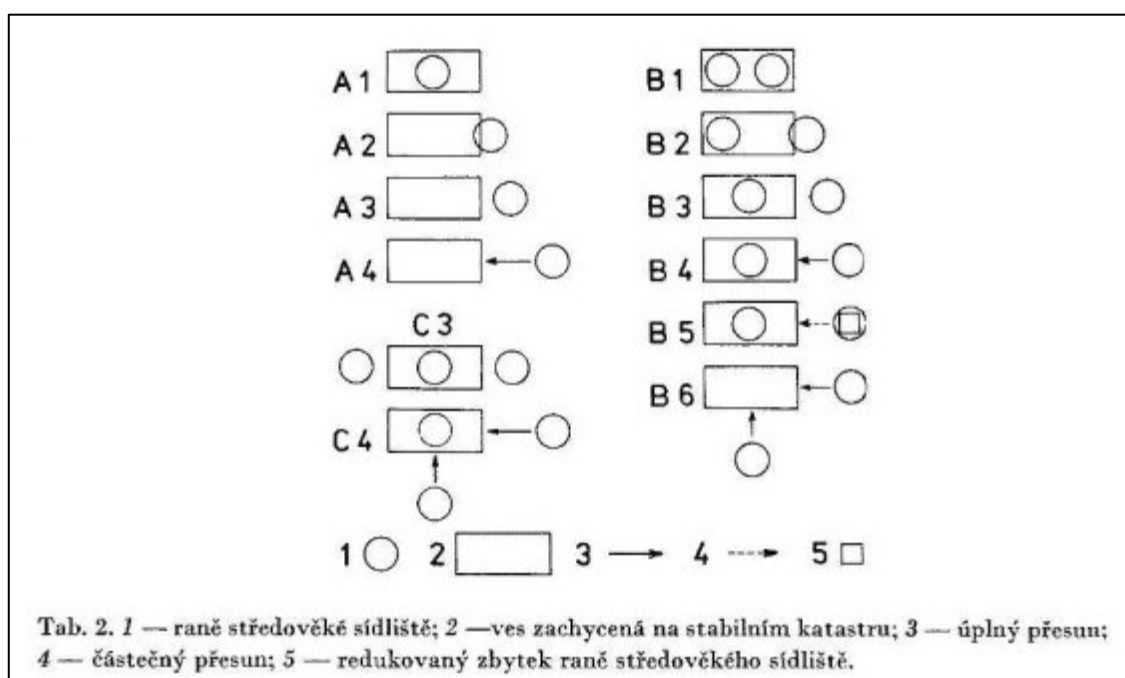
A 1
A 2
A 3
A 4
C 3
C 4
B 1
B 2
B 3
B 4
B 5
B 6

1 2 3 4 5

Tab. 2. *1* — raně středověké sídliště; *2* —ves zachycená na stabilním katastru; *3* — úplný přesun; *4* — částečný přesun; *5* — redukovaný zbytek raně středověkého sídliště.